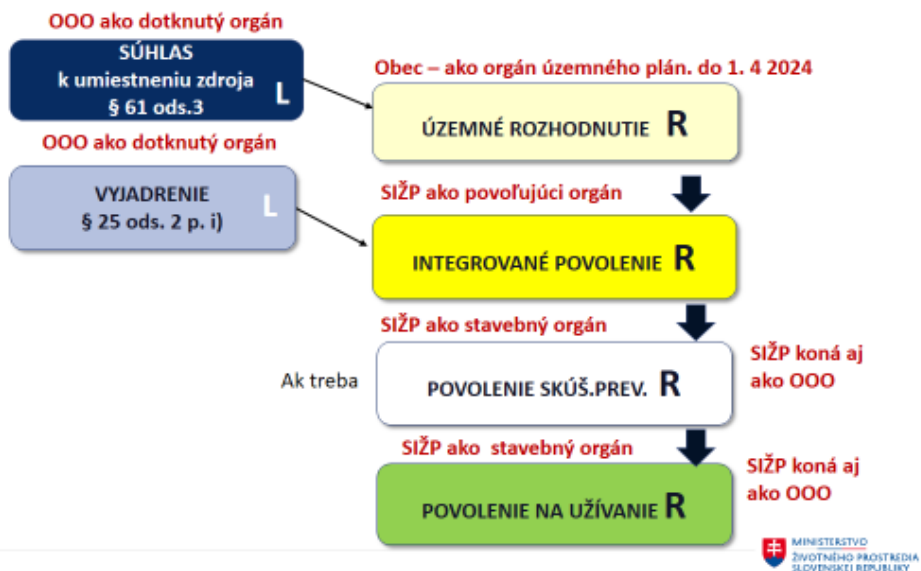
OOO ako dotknutý orgán

SÚHLAS
k umiestneniu zdroja
§ 61 ods.3
L

Obec – ako orgán územného plán. do 1. 4 2024

ÚZEMNÉ ROZHODNUTIE R

OOO ako dotknutý orgán

VYJADRENIE
§ 25 ods. 2 p. i)
L

SIŽP ako povoľujúci orgán

INTEGROVANÉ POVOLENIE R

SIŽP ako stavebný orgán

Ak treba

POVOLENIE SKÚŠ.PREV. R

SIŽP koná aj ako OOO

SIŽP ako stavebný orgán

POVOLENIE NA UŽÍVANIE R

SIŽP koná aj ako OOO

MINISTERSTVO ŽIVOTNÉHO PROSTREDIA SLOVENSKEJ REPUBLIKY